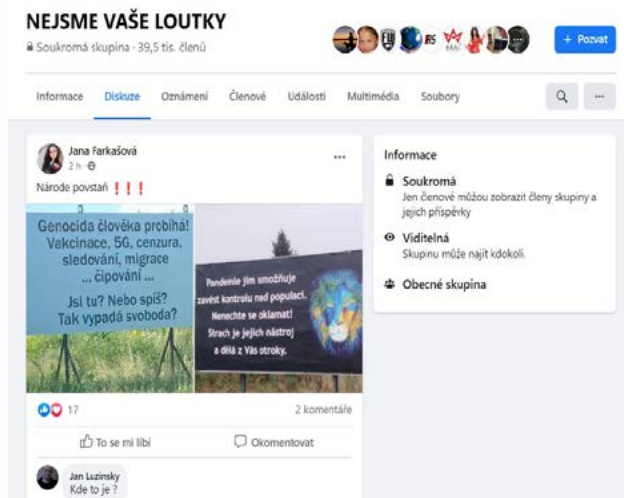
NEJSME VAŠE LOUTKY

Soukromá skupina · 39,5 tis. členů

+ Pozvat

Informace Diskuze Oznámení Členové Události Multimédia Soubory

...

Jana Farkašová
2 h ·

Národe povstaň ❗❗❗

Genocida člověka probíhá! Vakcinace, 5G, cenzura, sledování, migrace čipování ...
Jsi tu? Nebo spíš? Tak vypadá svoboda?

Pandemie jim umožňuje zavést kontrolu nad populací. Nenechte se oklamat! Strach je jejich nástroj a dělá z Vás otroky.

17

2 komentáře

To se mi líbí

Okomentovat

Jan Luzinsky
Kde to je ?

Informace

Soukromá
Jen členové můžou zobrazit členy skupiny a jejich příspěvky

Viditelná
Skupinu může najít kdokoli.

Obecné skupina